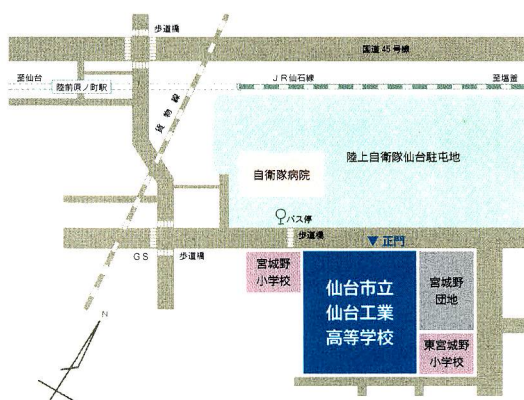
歩道橋

国道45号線

至仙台

陸前原ノ町駅

JR仙石線

至塩釜

貨物線

陸上自衛隊仙台駐屯地

自衛隊病院

バス停

歩道橋

▼正門

GS

歩道橋

宮城野小学校

仙台市立
仙台工業
高等学校

宮城野団地

東宮城野小学校

N